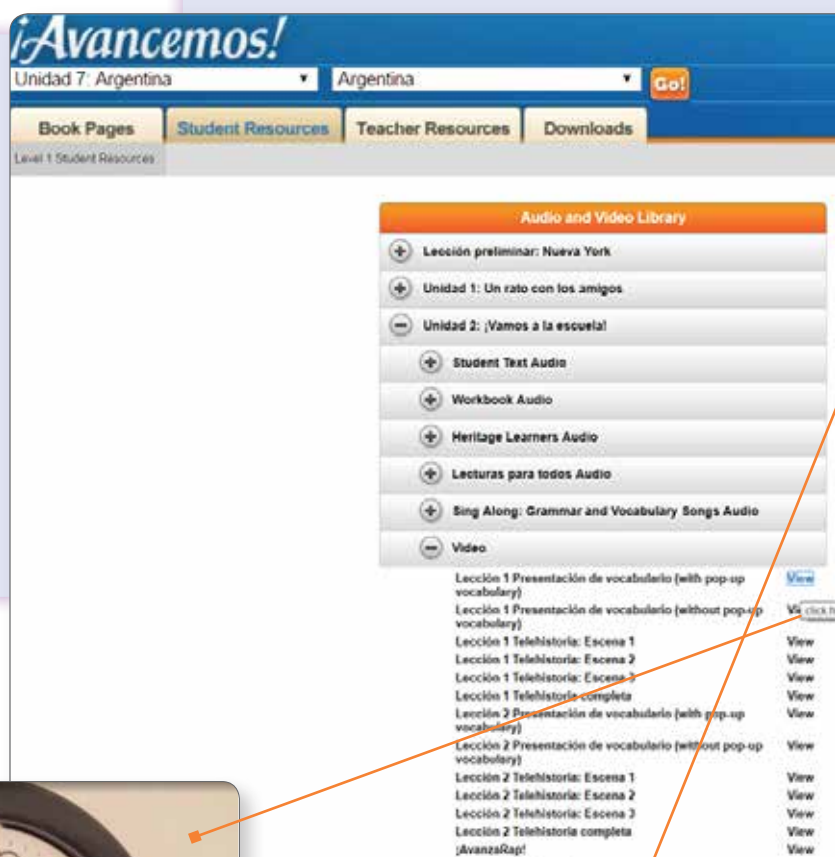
¡Avancemos!

Unidad 7: Argentina
Argentina
Go!

Book Pages
Student Resources
Teacher Resources
Downloads

Level 1 Student Resources

Audio and Video Library

Lección preliminar: Nueva York
Unidad 1: Un rato con los amigos
Unidad 2: ¡Vamos a la escuela!
Student Text Audio
Workbook Audio
Heritage Learners Audio
Lecturas para todos Audio
Sing Along: Grammar and Vocabulary Songs Audio
Video

| | |
|---|---|
| Lección 1 Presentación de vocabulario (with pop-up vocabulary) | View |
| Lección 1 Presentación de vocabulario (without pop-up vocabulary) | Vi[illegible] click h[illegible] |
| Lección 1 Telehistoria: Escena 1 | View |
| Lección 1 Telehistoria: Escena 2 | View |
| Lección 1 Telehistoria: Escena 3 | View |
| Lección 1 Telehistoria completa | View |
| Lección 2 Presentación de vocabulario (with pop-up vocabulary) | View |
| Lección 2 Presentación de vocabulario (without pop-up vocabulary) | View |
| Lección 2 Telehistoria: Escena 1 | View |
| Lección 2 Telehistoria: Escena 2 | View |
| Lección 2 Telehistoria: Escena 3 | View |
| Lección 2 Telehistoria completa | View |
| ¡AvanzaRap! | View |